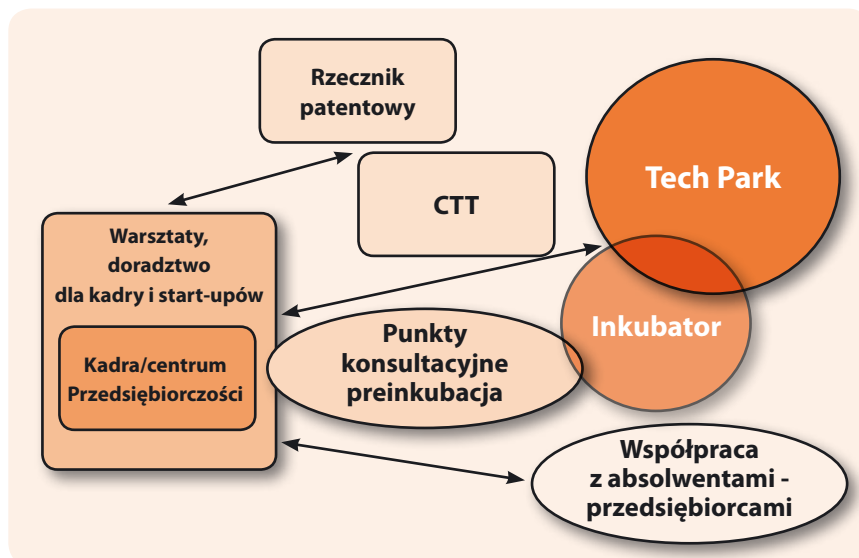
Rzecznik patentowy

CTT

Tech Park

Warsztaty, doradztwo dla kadry i start-upów

Kadra/centrum Przedsiębiorczości

Punkty konsultacyjne preinkubacja

Inkubator

Współpraca z absolwentami - przedsiębiorcami